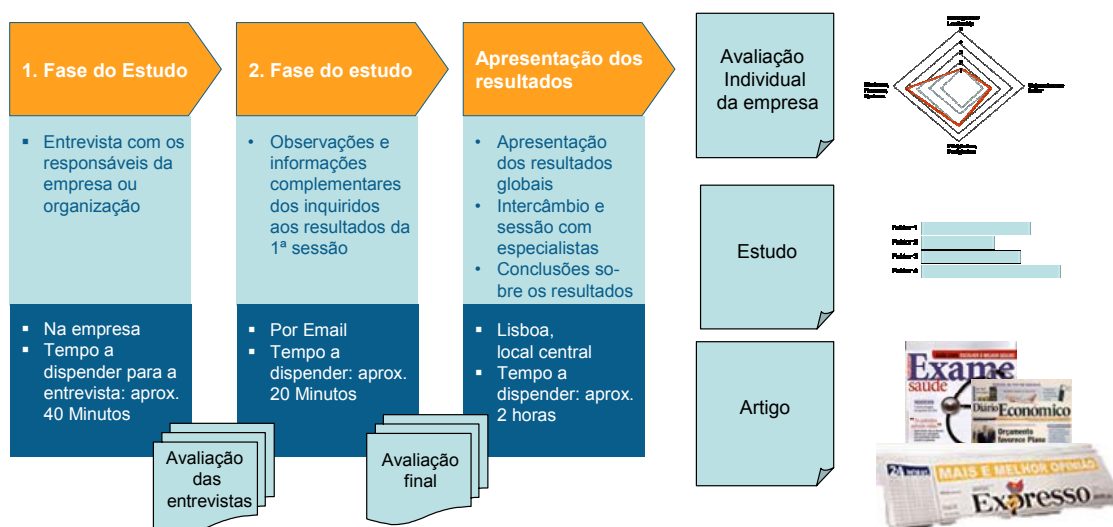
1. Fase do Estudo

▪ Entrevista com os responsáveis da empresa ou organização

▪ Na empresa
▪ Tempo a dispender para a entrevista: aprox. 40 Minutos

Avaliação das entrevistas

2. Fase do estudo

• Observações e informações complementares dos inquiridos aos resultados da 1ª sessão

▪ Por Email
▪ Tempo a dispender: aprox. 20 Minutos

Avaliação final

Apresentação dos resultados

• Apresentação dos resultados globais
• Intercâmbio e sessão com especialistas
• Conclusões sobre os resultados

▪ Lisboa, local central
▪ Tempo a dispender: aprox. 2 horas

Avaliação Individual da empresa

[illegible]

Estudo

Factor 1
Factor 2
Factor 3
Factor 4

Artigo

Exame saúde
Diário Económico
Orçamento
Expresso
MAIS E MELHOR OPINIÃO